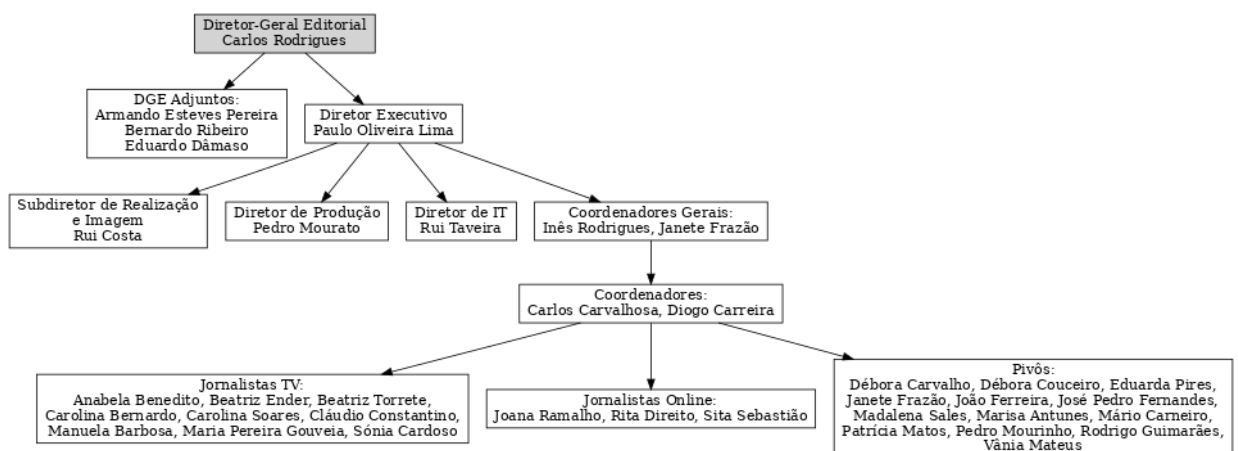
Diretor-Geral Editorial
Carlos Rodrigues

DGE Adjuntos:
Armando Esteves Pereira
Bernardo Ribeiro
Eduardo Dâmaso

Diretor Executivo
Paulo Oliveira Lima

Subdiretor de Realização e Imagem
Rui Costa

Diretor de Produção
Pedro Mourato

Diretor de IT
Rui Taveira

Coordenadores Gerais:
Inês Rodrigues, Janete Frazão

Coordenadores:
Carlos Carvalhosa, Diogo Carreira

Jornalistas TV:
Anabela Benedito, Beatriz Ender, Beatriz Torrete, Carolina Bernardo, Carolina Soares, Cláudio Constantino, Manuela Barbosa, Maria Pereira Gouveia, Sónia Cardoso

Jornalistas Online:
Joana Ramalho, Rita Direito, Sita Sebastião

Pivôs:
Débora Carvalho, Débora Couceiro, Eduarda Pires, Janete Frazão, João Ferreira, José Pedro Fernandes, Madalena Sales, Marisa Antunes, Mário Carneiro, Patrícia Matos, Pedro Mourinho, Rodrigo Guimarães, Vânia Mateus